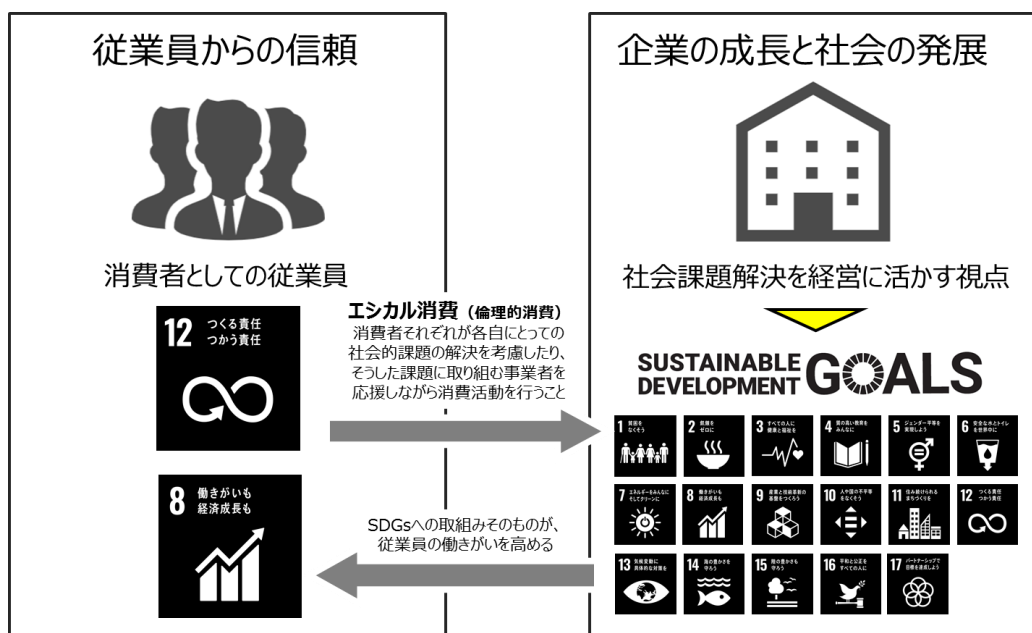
従業員からの信頼

消費者としての従業員

12 つくる責任 つかう責任

8 働きがいも 経済成長も

エシカル消費（倫理的消費）
消費者それぞれが各自にとっての社会的課題の解決を考慮したり、そうした課題に取り組む事業者を応援しながら消費活動を行うこと

SDGsへの取組みそのものが、従業員の働きがいを高める

企業の成長と社会の発展

社会課題解決を経営に活かす視点

SUSTAINABLE DEVELOPMENT GOALS

1 貧困をなくそう
2 飢餓をゼロに
3 すべての人に健康と福祉を
4 質の高い教育をみんなに
5 ジェンダー平等を実現しよう
6 安全な水とトイレを世界中に
7 エネルギーをみんなに そしてクリーンに
8 働きがいも経済成長も
9 産業と技術革新の基盤をつくろう
10 人や国の不平等をなくそう
11 住み続けられるまちづくりを
12 つくる責任 つかう責任
13 気候変動に具体的な対策を
14 海の豊かさを守ろう
15 陸の豊かさも守ろう
16 平和と公正をすべての人に
17 パートナーシップで目標を達成しよう